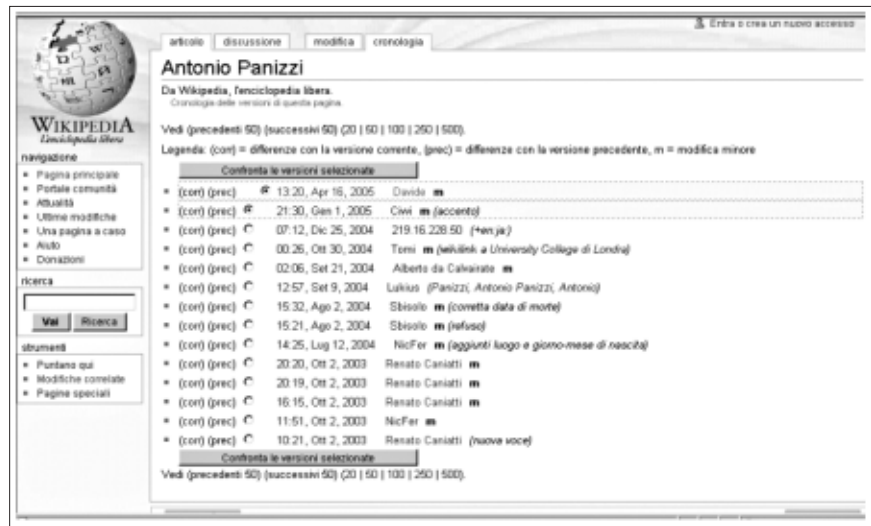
Entra o crea un nuovo accesso

articolo | discussione | modifica | cronologia

WIKIPEDIA
L'enciclopedia libera

navigazione
- Pagina principale
- Portale comunità
- Attualità
- Ultime modifiche
- Una pagina a caso
- Aiuto
- Donazioni

ricerca
Vai | Ricerca

strumenti
- Puntano qui
- Modifiche correlate
- Pagine speciali

Antonio Panizzi

Da Wikipedia, l'enciclopedia libera.
Cronologia delle versioni di questa pagina.

Vedi (precedenti 50) (successivi 50) (20 | 50 | 100 | 250 | 500).

Legenda: (corr) = differenze con la versione corrente, (prec) = differenze con la versione precedente, m = modifica minore

Confronta le versioni selezionate

- (corr) (prec) 13:20, Apr 16, 2005 Davide m
- (corr) (prec) 21:30, Gen 1, 2005 Civvi m (accento)
- (corr) (prec) 07:12, Dic 25, 2004 219.16.228.50 (+en:ja:)
- (corr) (prec) 00:26, Ott 30, 2004 Tomi m (wikilink a University College di Londra)
- (corr) (prec) 02:06, Set 21, 2004 Alberto da Calvairate m
- (corr) (prec) 12:57, Set 9, 2004 Lukius (Panizzi, Antonio Panizzi, Antonio)
- (corr) (prec) 15:32, Ago 2, 2004 Sbisolo m (corretta data di morte)
- (corr) (prec) 15:21, Ago 2, 2004 Sbisolo m (refuso)
- (corr) (prec) 14:25, Lug 12, 2004 NicFer m (aggiunti luogo e giorno-mese di nascita)
- (corr) (prec) 20:20, Ott 2, 2003 Renato Caniatti m
- (corr) (prec) 20:19, Ott 2, 2003 Renato Caniatti m
- (corr) (prec) 16:15, Ott 2, 2003 Renato Caniatti m
- (corr) (prec) 11:51, Ott 2, 2003 NicFer m
- (corr) (prec) 10:21, Ott 2, 2003 Renato Caniatti (nuova voce)

Confronta le versioni selezionate

Vedi (precedenti 50) (successivi 50) (20 | 50 | 100 | 250 | 500).